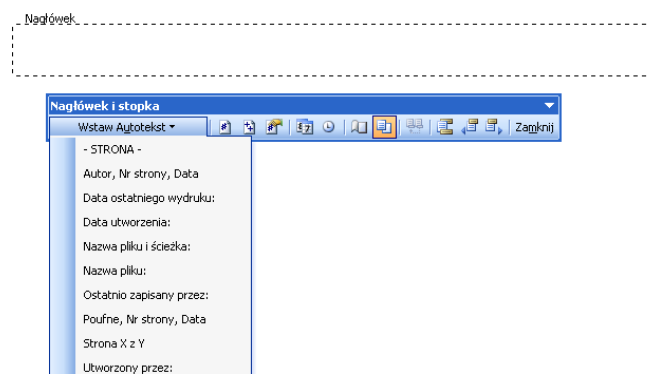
Nagłówek

Nagłówek i stopka

Wstaw Autotekst ▾

Zamknij

- STRONA -

Autor, Nr strony, Data

Data ostatniego wydruku:

Data utworzenia:

Nazwa pliku i ścieżka:

Nazwa pliku:

Ostatnio zapisany przez:

Poufne, Nr strony, Data

Strona X z Y

Utworzony przez: